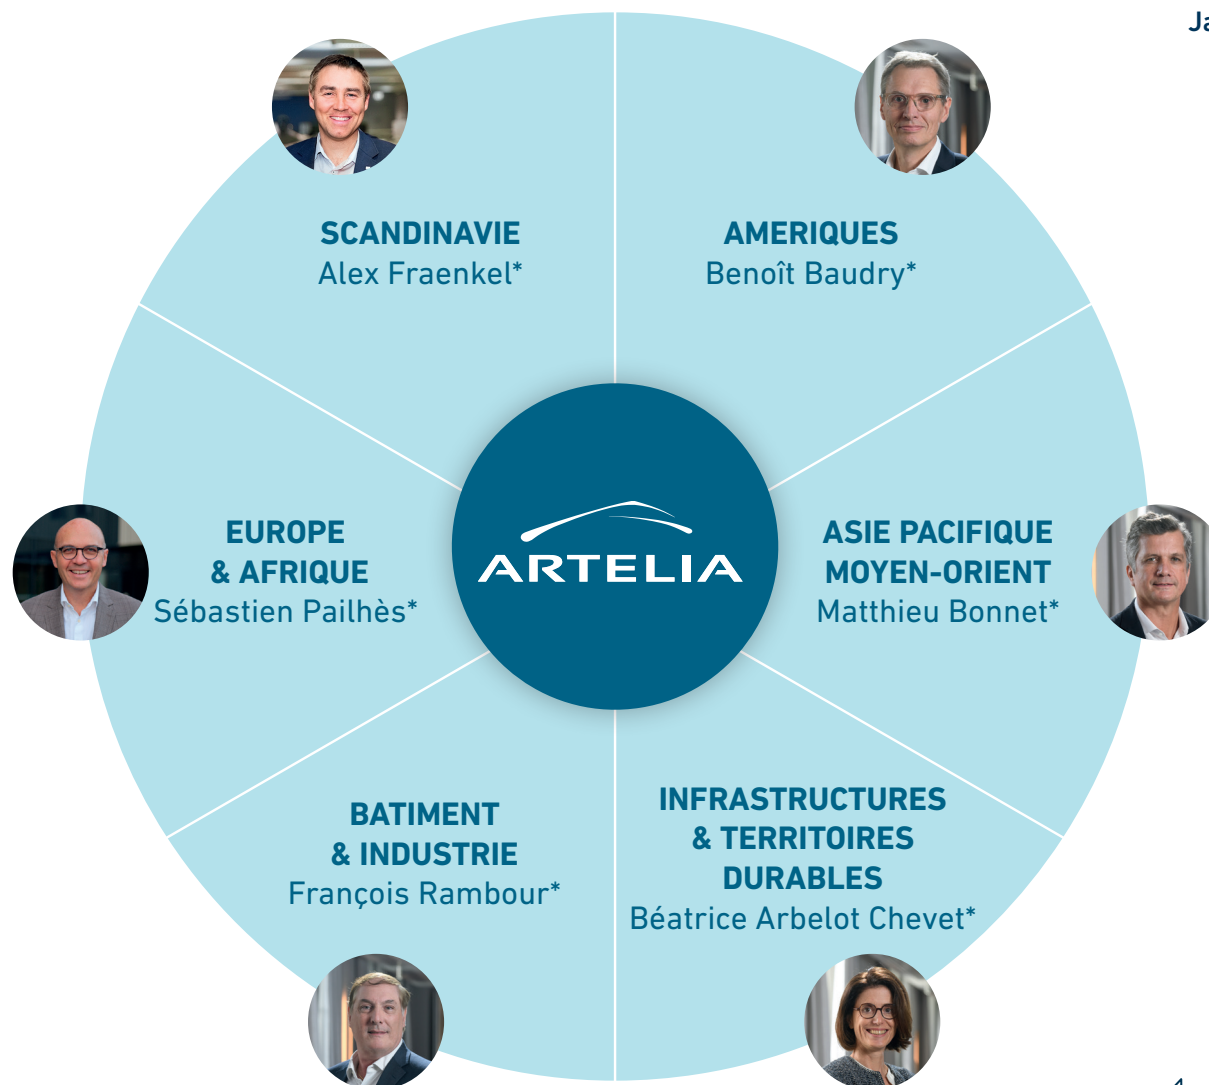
Ja

SCANDINAVIE
Alex Fraenkel*

AMERIQUES
Benoît Baudry*

EUROPE
& AFRIQUE
Sébastien Pailhès*

ARTELIA

ASIE PACIFIQUE
MOYEN-ORIENT
Matthieu Bonnet*

BATIMENT
& INDUSTRIE
François Rambour*

INFRASTRUCTURES
& TERRITOIRES
DURABLES
Béatrice Arbelot Chevet*

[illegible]